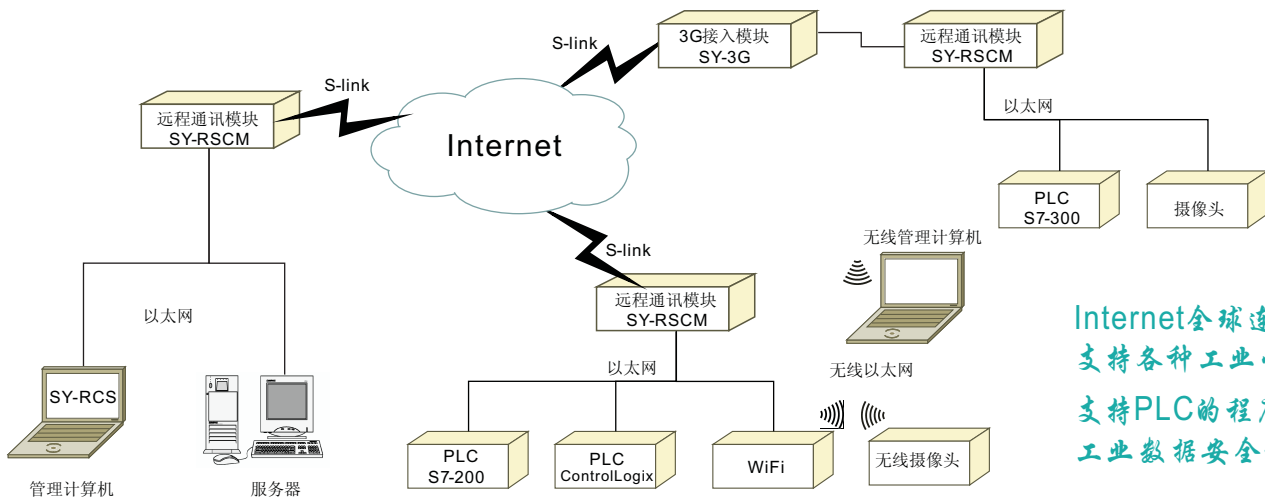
3G接入模块
SY-3G

远程通讯模块
SY-RSCM

S-link

S-link

远程通讯模块
SY-RSCM

Internet

以太网

PLC
S7-300

摄像头

S-link

无线管理计算机

以太网

远程通讯模块
SY-RSCM

Internet全球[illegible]
支持各种工业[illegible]
支持PLC的程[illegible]
工业数据安全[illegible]

以太网

无线以太网

SY-RCS

PLC
S7-200

PLC
ControlLogix

WiFi

无线摄像头

管理计算机

服务器